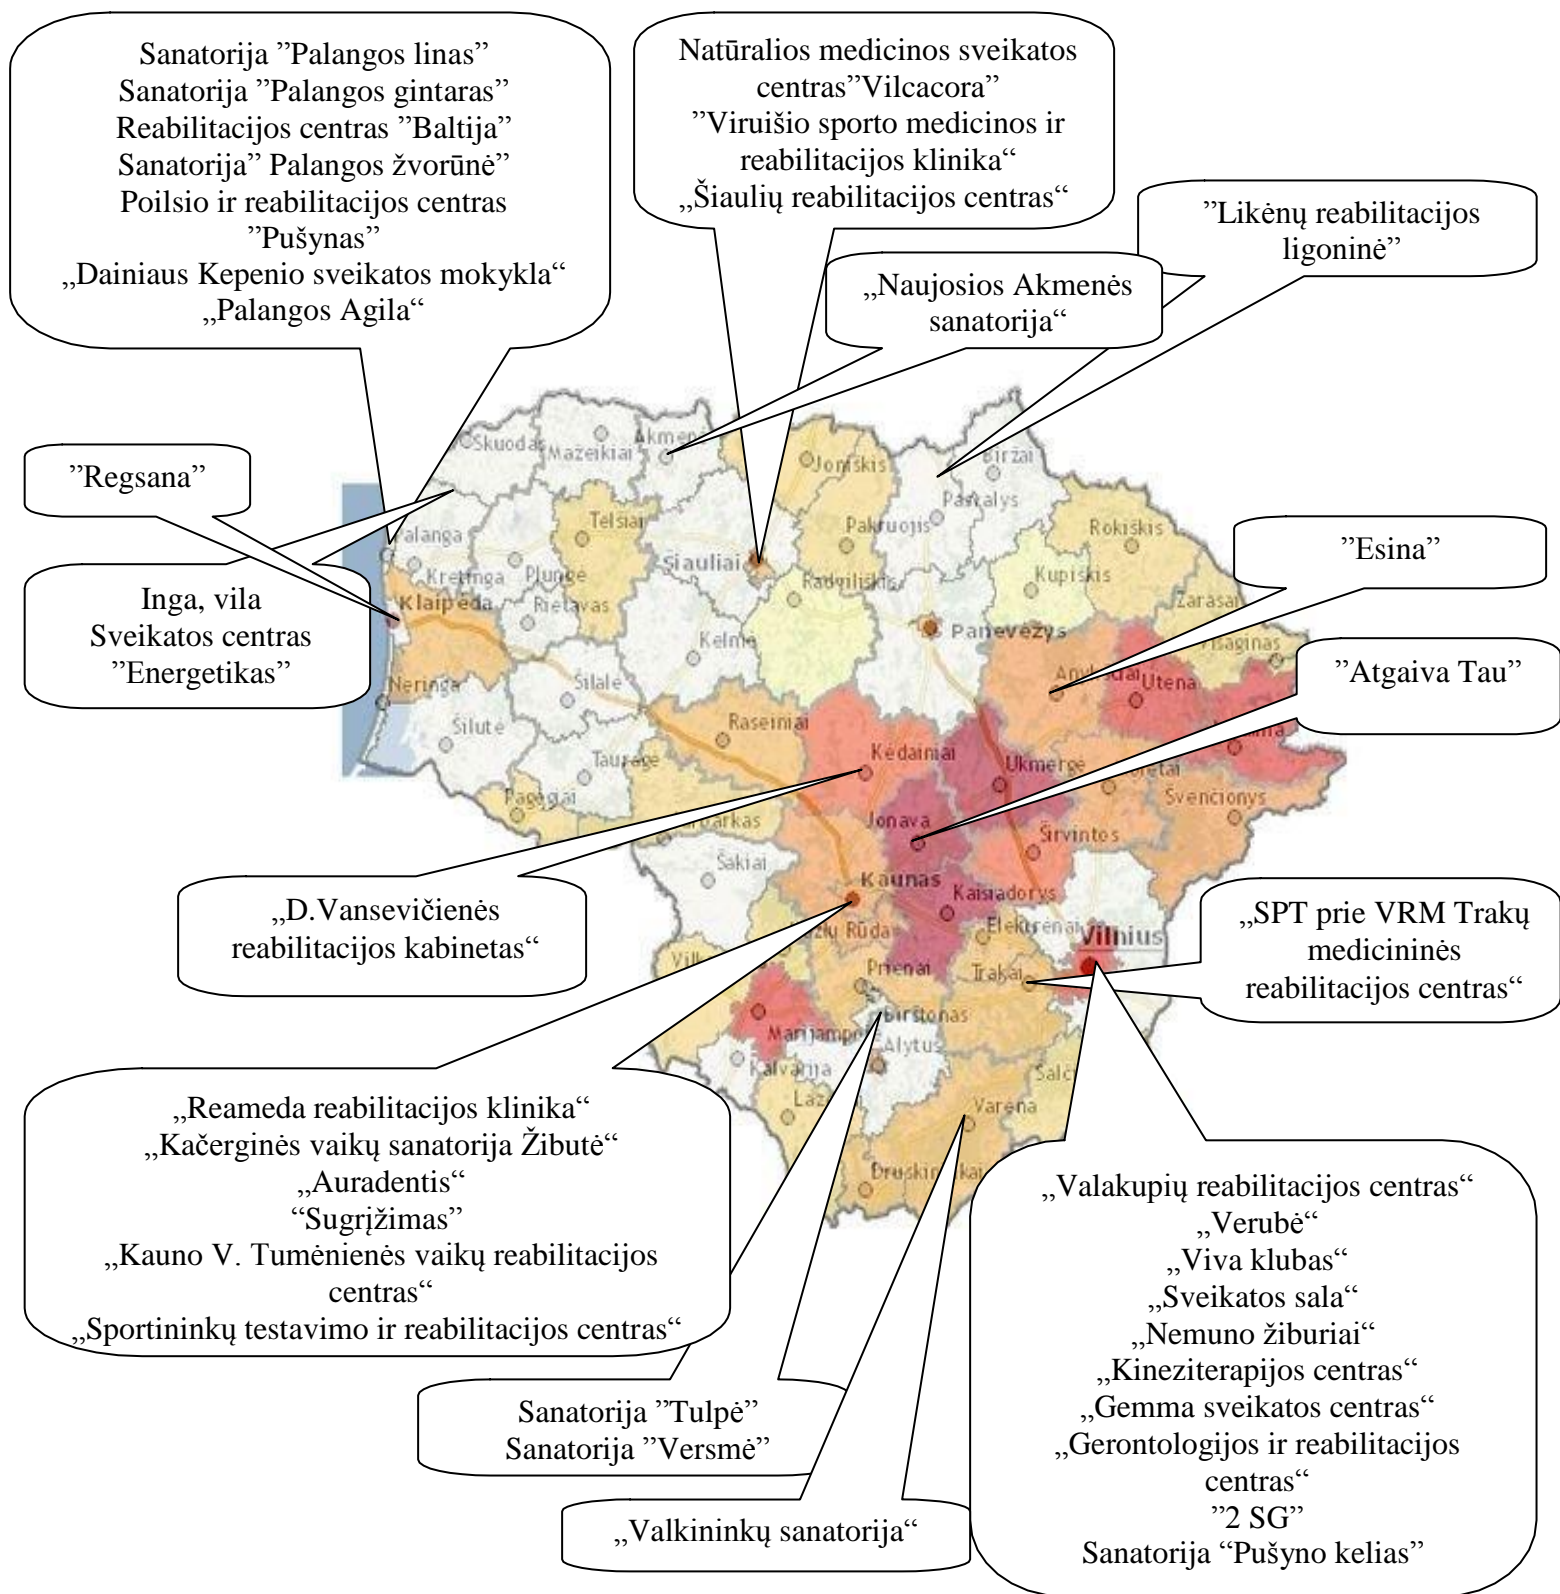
Sanatorija ”Palangos linas”
Sanatorija ”Palangos gintaras”
Reabilitacijos centras ”Baltija”
Sanatorija” Palangos žvorūnė”
Poilsio ir reabilitacijos centras ”Pušynas”
„Dainiaus Kepenio sveikatos mokykla“
„Palangos Agila“

Natūralios medicinos sveikatos centras”Vilcacora”
”Viruišio sporto medicinos ir reabilitacijos klinika“
„Šiaulių reabilitacijos centras“

”Likėnų reabilitacijos ligoninė”

„Naujosios Akmenės sanatorija“

”Regsana”

Inga, vila
Sveikatos centras ”Energetikas”

”Esina”

”Atgaiva Tau”

Skuodas
Mažeikiai
Akmenė
Joniškis
Biržai
Pasvalys
Palanga
Telšiai
Pakruojis
Rokiškis
Kretinga
Plungė
Šiauliai
Kupiškis
Radviliškis
Klaipėda
Rietavas
Zarasai
Panevėžys
Kelmė
Neringa
Šilalė
Anykščiai
Utena
Visaginas
Šilutė
Raseiniai
Kėdainiai
Ukmergė
Tauragė
Molėtai
Pagėgiai
Švenčionys
Jurbarkas
Jonava
Širvintos
Šakiai
Kaunas
Kaišiadorys
Elektrėnai
Vilnius
Kazlų Rūda
Prienai
Trakai
Birštonas
Marijampolė
Alytus
Kalvarija
Šalčininkai
Lazdijai
Varėna
Druskininkai

„D.Vansevičienės reabilitacijos kabinetas“

„SPT prie VRM Trakų medicininės reabilitacijos centras“

„Reameda reabilitacijos klinika“
„Kačerginės vaikų sanatorija Žibutė“
„Auradentis“
“Sugrįžimas”
„Kauno V. Tumėnienės vaikų reabilitacijos centras“
„Sportininkų testavimo ir reabilitacijos centras“

„Valakupių reabilitacijos centras“
„Verubė“
„Viva klubas“
„Sveikatos sala“
„Nemuno žiburiai“
„Kineziterapijos centras“
„Gemma sveikatos centras“
„Gerontologijos ir reabilitacijos centras“
”2 SG”
Sanatorija “Pušyno kelias”

Sanatorija ”Tulpė”
Sanatorija ”Versmė”

„Valkininkų sanatorija“